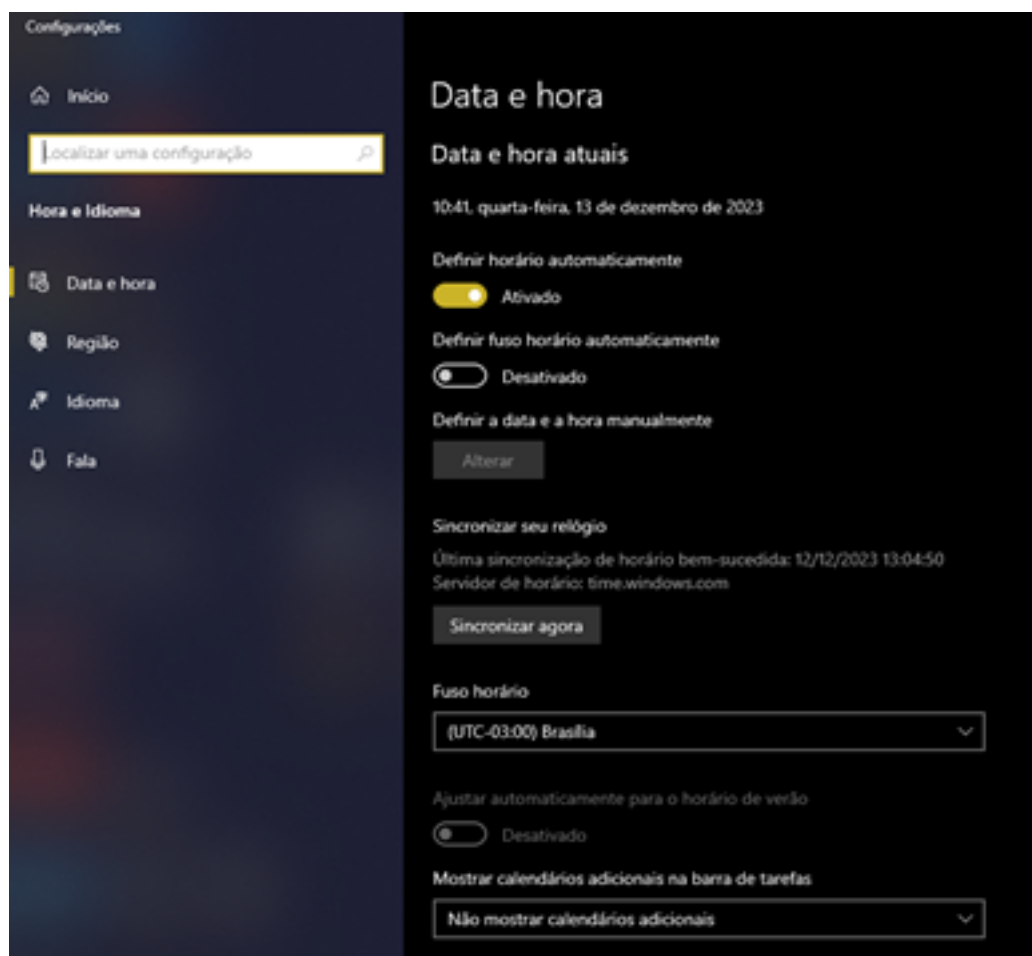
Configurações

Início

Localizar uma configuração

Hora e Idioma

Data e hora

Região

Idioma

Fala

Data e hora

Data e hora atuais

10:41, quarta-feira, 13 de dezembro de 2023

Definir horário automaticamente

Ativado

Definir fuso horário automaticamente

Desativado

Definir a data e a hora manualmente

Alterar

Sincronizar seu relógio

Última sincronização de horário bem-sucedida: 12/12/2023 13:04:50
Servidor de horário: time.windows.com

Sincronizar agora

Fuso horário

(UTC-03:00) Brasília

Ajustar automaticamente para o horário de verão

Desativado

Mostrar calendários adicionais na barra de tarefas

Não mostrar calendários adicionais